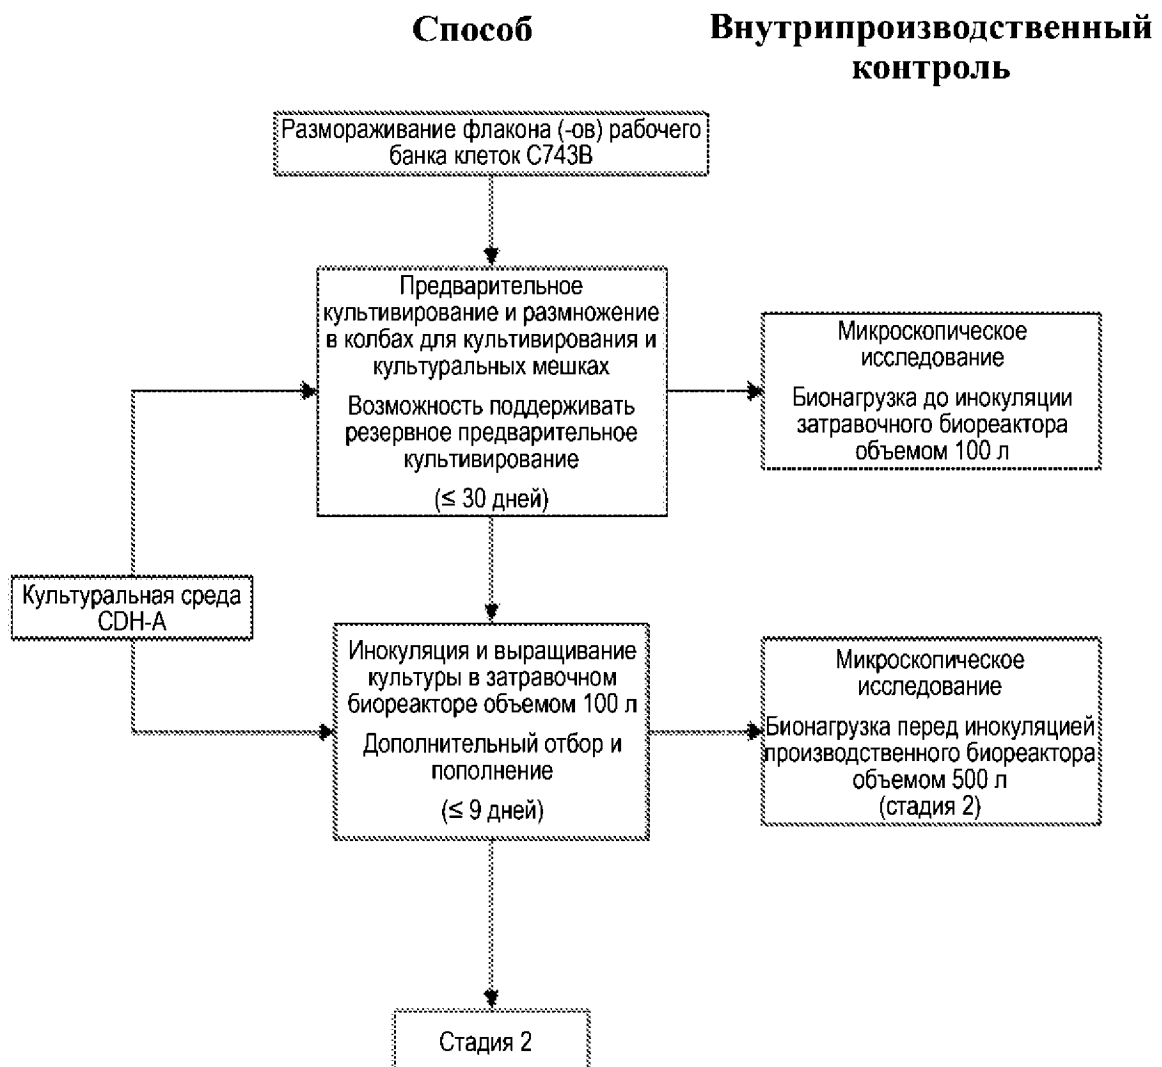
Способ

Внутрипроизводственный контроль

Размораживание флакона (-ов) рабочего банка клеток C743B

Предварительное культивирование и размножение в колбах для культивирования и культуральных мешках

Возможность поддерживать резервное предварительное культивирование

(≤ 30 дней)

Микроскопическое исследование

Бионагрузка до инокуляции затравочного биореактора объемом 100 л

Культуральная среда CDH-A

Инокуляция и выращивание культуры в затравочном биореакторе объемом 100 л

Дополнительный отбор и пополнение

(≤ 9 дней)

Микроскопическое исследование

Бионагрузка перед инокуляцией производственного биореактора объемом 500 л (стадия 2)

Стадия 2